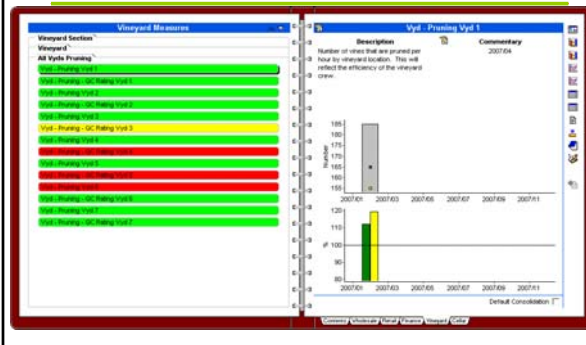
Vineyard Measures

Vineyard Section
Vineyard
All Vyds Pruning
Vyd - Pruning Vyd 1
Vyd - Pruning - GC Rating Vyd 1
Vyd - Pruning Vyd 2
Vyd - Pruning - GC Rating Vyd 2
Vyd - Pruning Vyd 3
Vyd - Pruning - GC Rating Vyd 3
Vyd - Pruning Vyd 4
Vyd - Pruning - GC Rating Vyd 4
Vyd - Pruning Vyd 5
Vyd - Pruning - GC Rating Vyd 5
Vyd - Pruning Vyd 6
Vyd - Pruning - GC Rating Vyd 6
Vyd - Pruning Vyd 7
Vyd - Pruning - GC Rating Vyd 7

Vyd - Pruning Vyd 1

Description
Number of vines that are pruned per hour by vineyard location. This will reflect the efficiency of the vineyard crew.

Commentary
2007/04

| 185 | 180 | 175 | 170 | 165 | 160 | 155 |
Number
2007/01 2007/03 2007/05 2007/07 2007/09 2007/11

120 110 100 90 80
%
2007/01 2007/03 2007/05 2007/07 2007/09 2007/11

Default Consolidation

Company Wholesale Retail Finance Vineyard Cellar